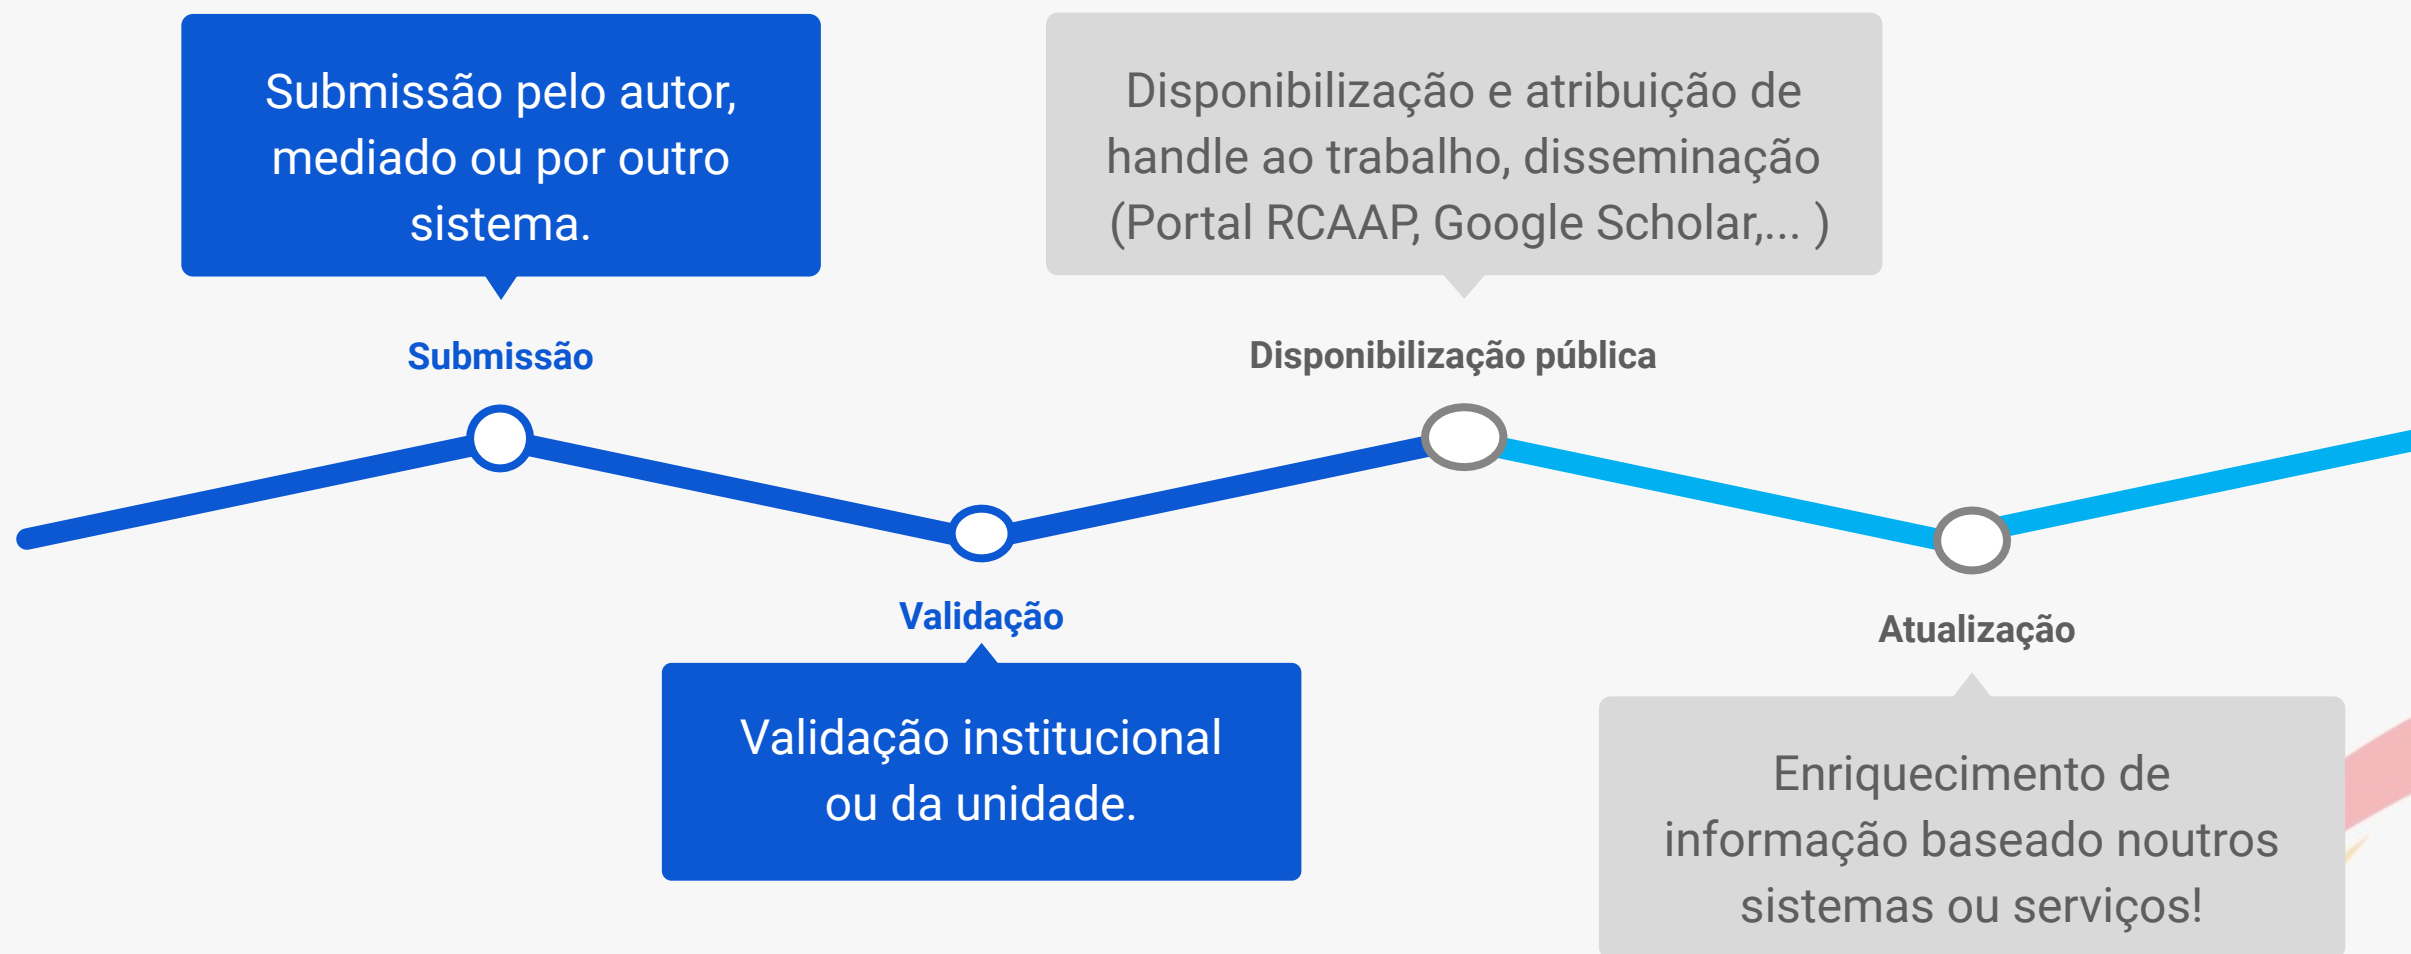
Submissão pelo autor, mediado ou por outro sistema.

Disponibilização e atribuição de handle ao trabalho, disseminação (Portal RCAAP, Google Scholar,... )

Submissão

Disponibilização pública

Validação

Atualização

Validação institucional ou da unidade.

Enriquecimento de informação baseado noutros sistemas ou serviços!